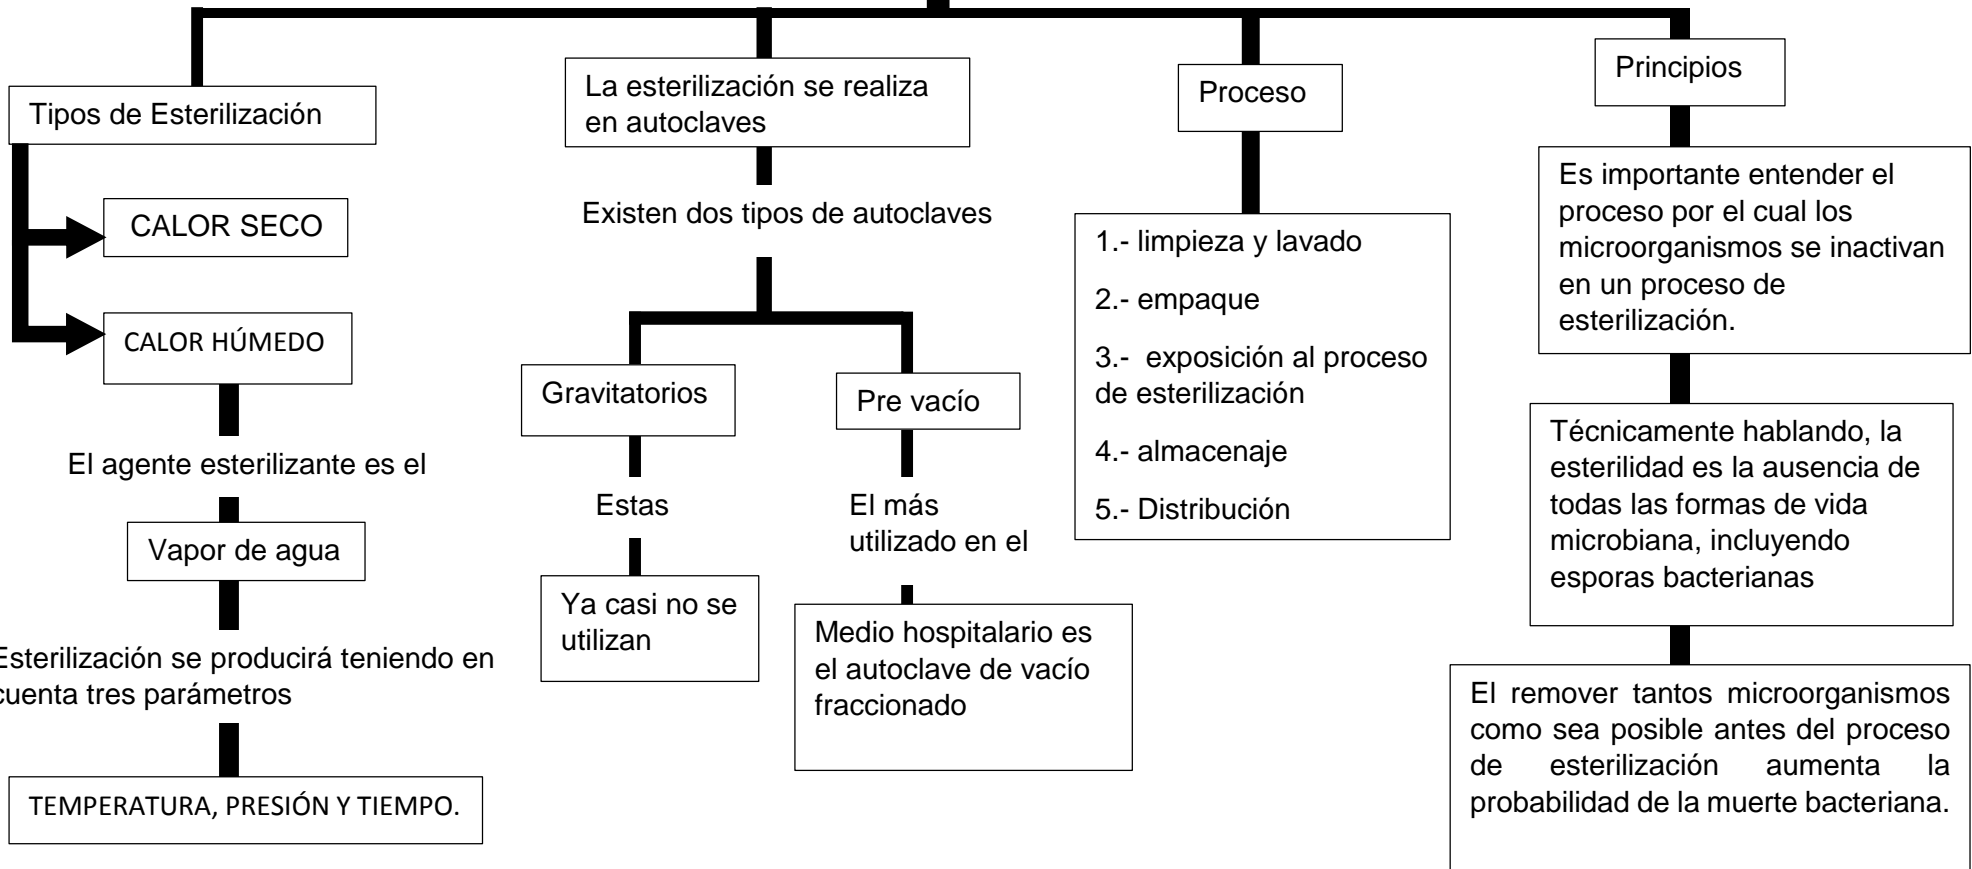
Tipos de Esterilización

CALOR SECO

CALOR HÚMEDO

El agente esterilizante es el

Vapor de agua

Esterilización se producirá teniendo en cuenta tres parámetros

TEMPERATURA, PRESIÓN Y TIEMPO.

La esterilización se realiza en autoclaves

Existen dos tipos de autoclaves

Gravitatorios

Estas

Ya casi no se utilizan

Pre vacío

El más utilizado en el

Medio hospitalario es el autoclave de vacío fraccionado

Proceso

1.- limpieza y lavado

2.- empaque

3.- exposición al proceso de esterilización

4.- almacenaje

5.- Distribución

Principios

Es importante entender el proceso por el cual los microorganismos se inactivan en un proceso de esterilización.

Técnicamente hablando, la esterilidad es la ausencia de todas las formas de vida microbiana, incluyendo esporas bacterianas

El remover tantos microorganismos como sea posible antes del proceso de esterilización aumenta la probabilidad de la muerte bacteriana.